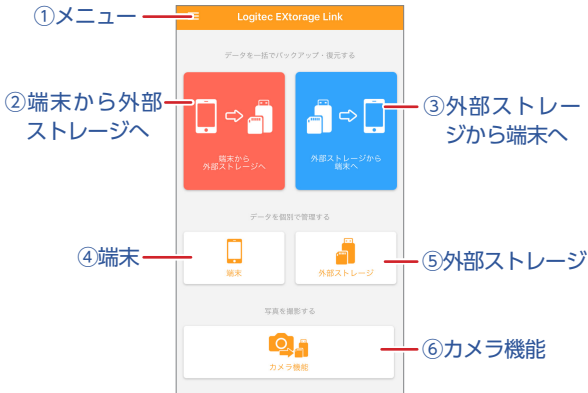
①メニュー

Logitec EXtorage Link

データを一括でバックアップ・復元する

②端末から外部ストレージへ

端末から
外部ストレージへ

③外部ストレージから端末へ

外部ストレージから
端末へ

データを個別で管理する

④端末

端末

⑤外部ストレージ

外部ストレージ

写真を撮影する

⑥カメラ機能

カメラ機能